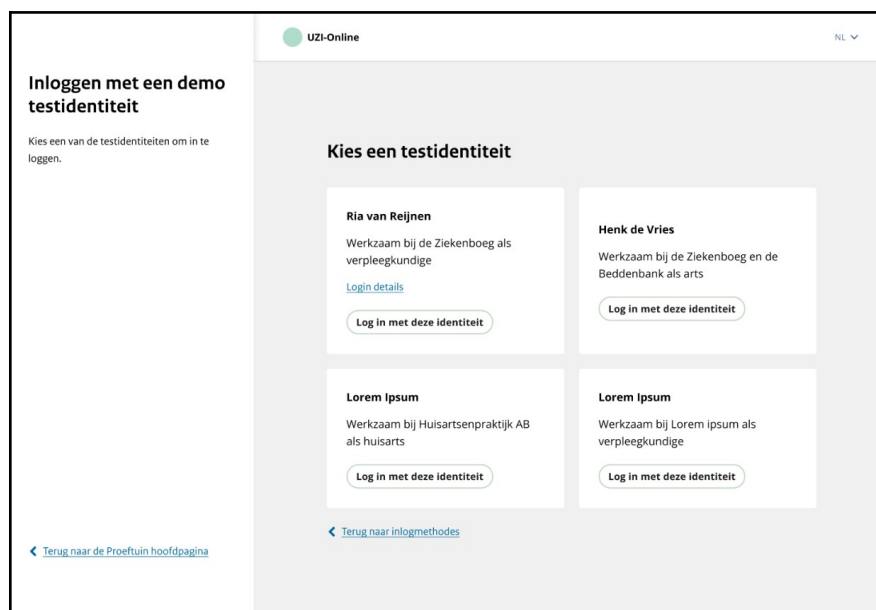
Inloggen met een demo testidentiteit

Kies een van de testidentiteiten om in te loggen.

Terug naar de Proeftuin hoofdpagina

UZI-Online

NL

Kies een testidentiteit

Ria van Reijnen

Werkzaam bij de Ziekenboeg als verpleegkundige

Login details

Log in met deze identiteit

Henk de Vries

Werkzaam bij de Ziekenboeg en de Beddenbank als arts

Log in met deze identiteit

Lorem Ipsum

Werkzaam bij Huisartsenpraktijk AB als huisarts

Log in met deze identiteit

Lorem Ipsum

Werkzaam bij Lorem ipsum als verpleegkundige

Log in met deze identiteit

Terug naar inlogmethodes